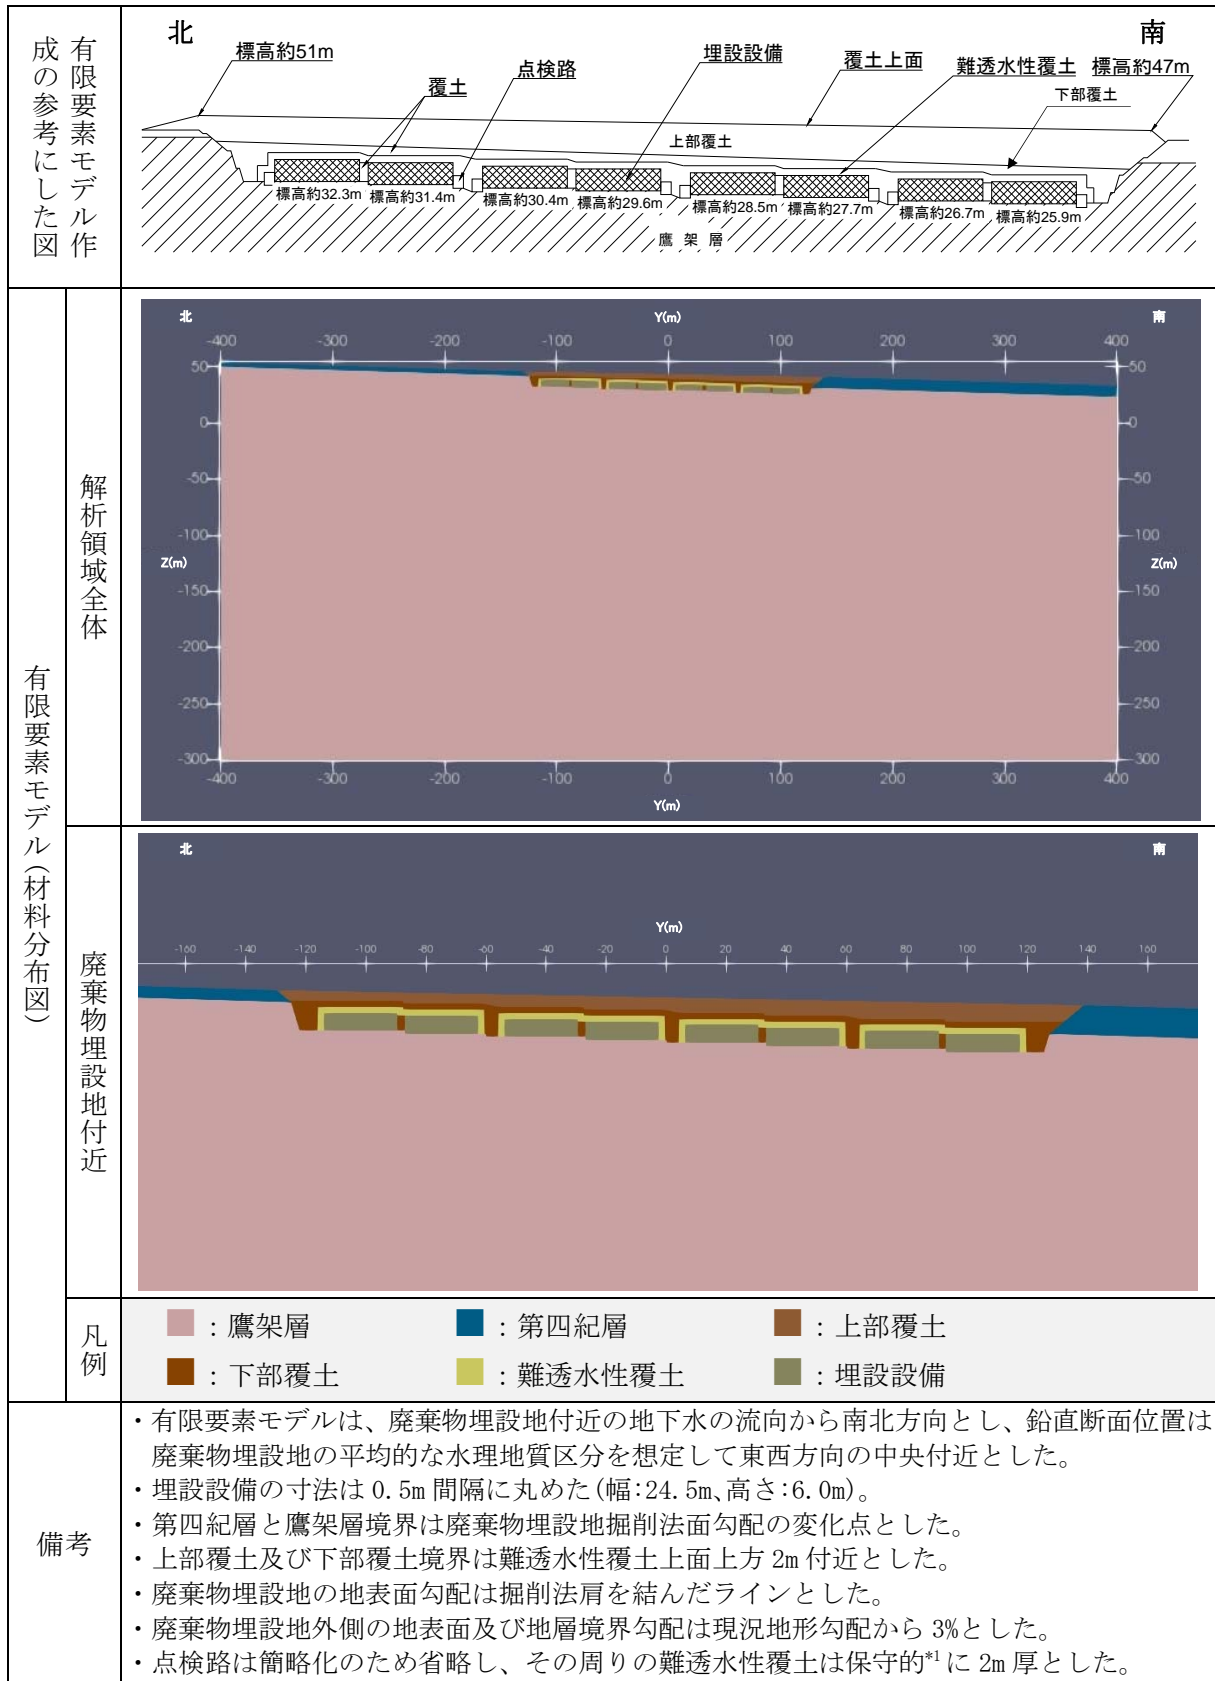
| 有限要素モデル作成の参考にした図 | 北 南 標高約51m 覆土 点検路 埋設設備 覆土上面 難透水性覆土 標高約47m 下部覆土 上部覆土 標高約32.3m 標高約31.4m 標高約30.4m 標高約29.6m 標高約28.5m 標高約27.7m 標高約26.7m 標高約25.9m 鷹架層 |
|---|---|
| 有限要素モデル(材料分布図) 解析領域全体 | 北 南 Y(m) -400 -300 -200 -100 0 100 200 300 400 50 0 -50 -100 -150 -200 -250 -300 Z(m) Z(m) Y(m) |
| 廃棄物埋設地付近 | 北 南 Y(m) -160 -140 -120 -100 -80 -60 -40 -20 0 20 40 60 80 100 120 140 160 |
| 凡例 | ：鷹架層 ：第四紀層 ：上部覆土 ：下部覆土 ：難透水性覆土 ：埋設設備 |
| 備考 | ・有限要素モデルは、廃棄物埋設地付近の地下水の流向から南北方向とし、鉛直断面位置は廃棄物埋設地の平均的な水理地質区分を想定して東西方向の中央付近とした。<br>・埋設設備の寸法は 0.5m 間隔に丸めた(幅:24.5m、高さ:6.0m)。<br>・第四紀層と鷹架層境界は廃棄物埋設地掘削法面勾配の変化点とした。<br>・上部覆土及び下部覆土境界は難透水性覆土上面上方 2m 付近とした。<br>・廃棄物埋設地の地表面勾配は掘削法肩を結んだラインとした。<br>・廃棄物埋設地外側の地表面及び地層境界勾配は現況地形勾配から 3%とした。<br>・点検路は簡略化のため省略し、その周りの難透水性覆土は保守的$^{*1}$に 2m 厚とした。 |